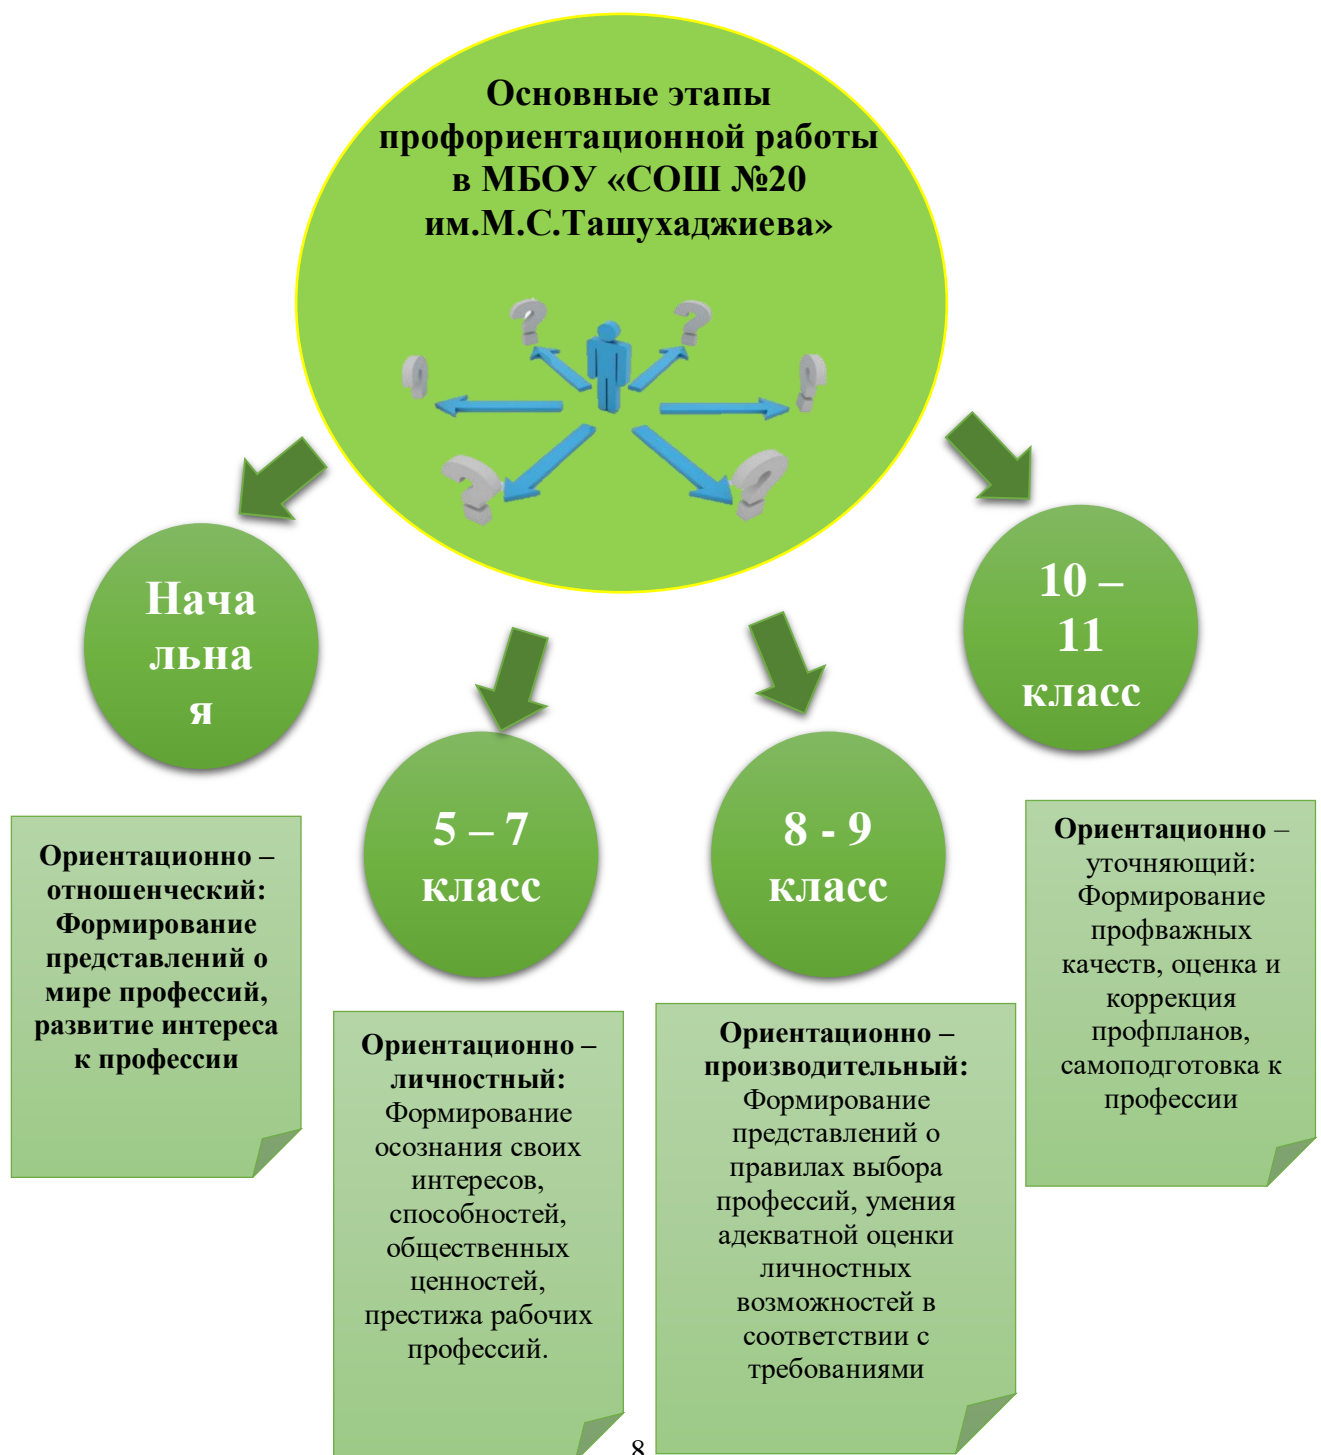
Основные этапы профориентационной работы в МБОУ «СОШ №20 им.М.С.Ташухаджиева»

Начальная

5 – 7 класс

8 - 9 класс

10 – 11 класс

Ориентационно – отношенческий: Формирование представлений о мире профессий, развитие интереса к профессии

Ориентационно – личностный: Формирование осознания своих интересов, способностей, общественных ценностей, престижа рабочих профессий.

Ориентационно – производительный: Формирование представлений о правилах выбора профессий, умения адекватной оценки личностных возможностей в соответствии с требованиями

Ориентационно – уточняющий: Формирование профважных качеств, оценка и коррекция профпланов, самоподготовка к профессии

8